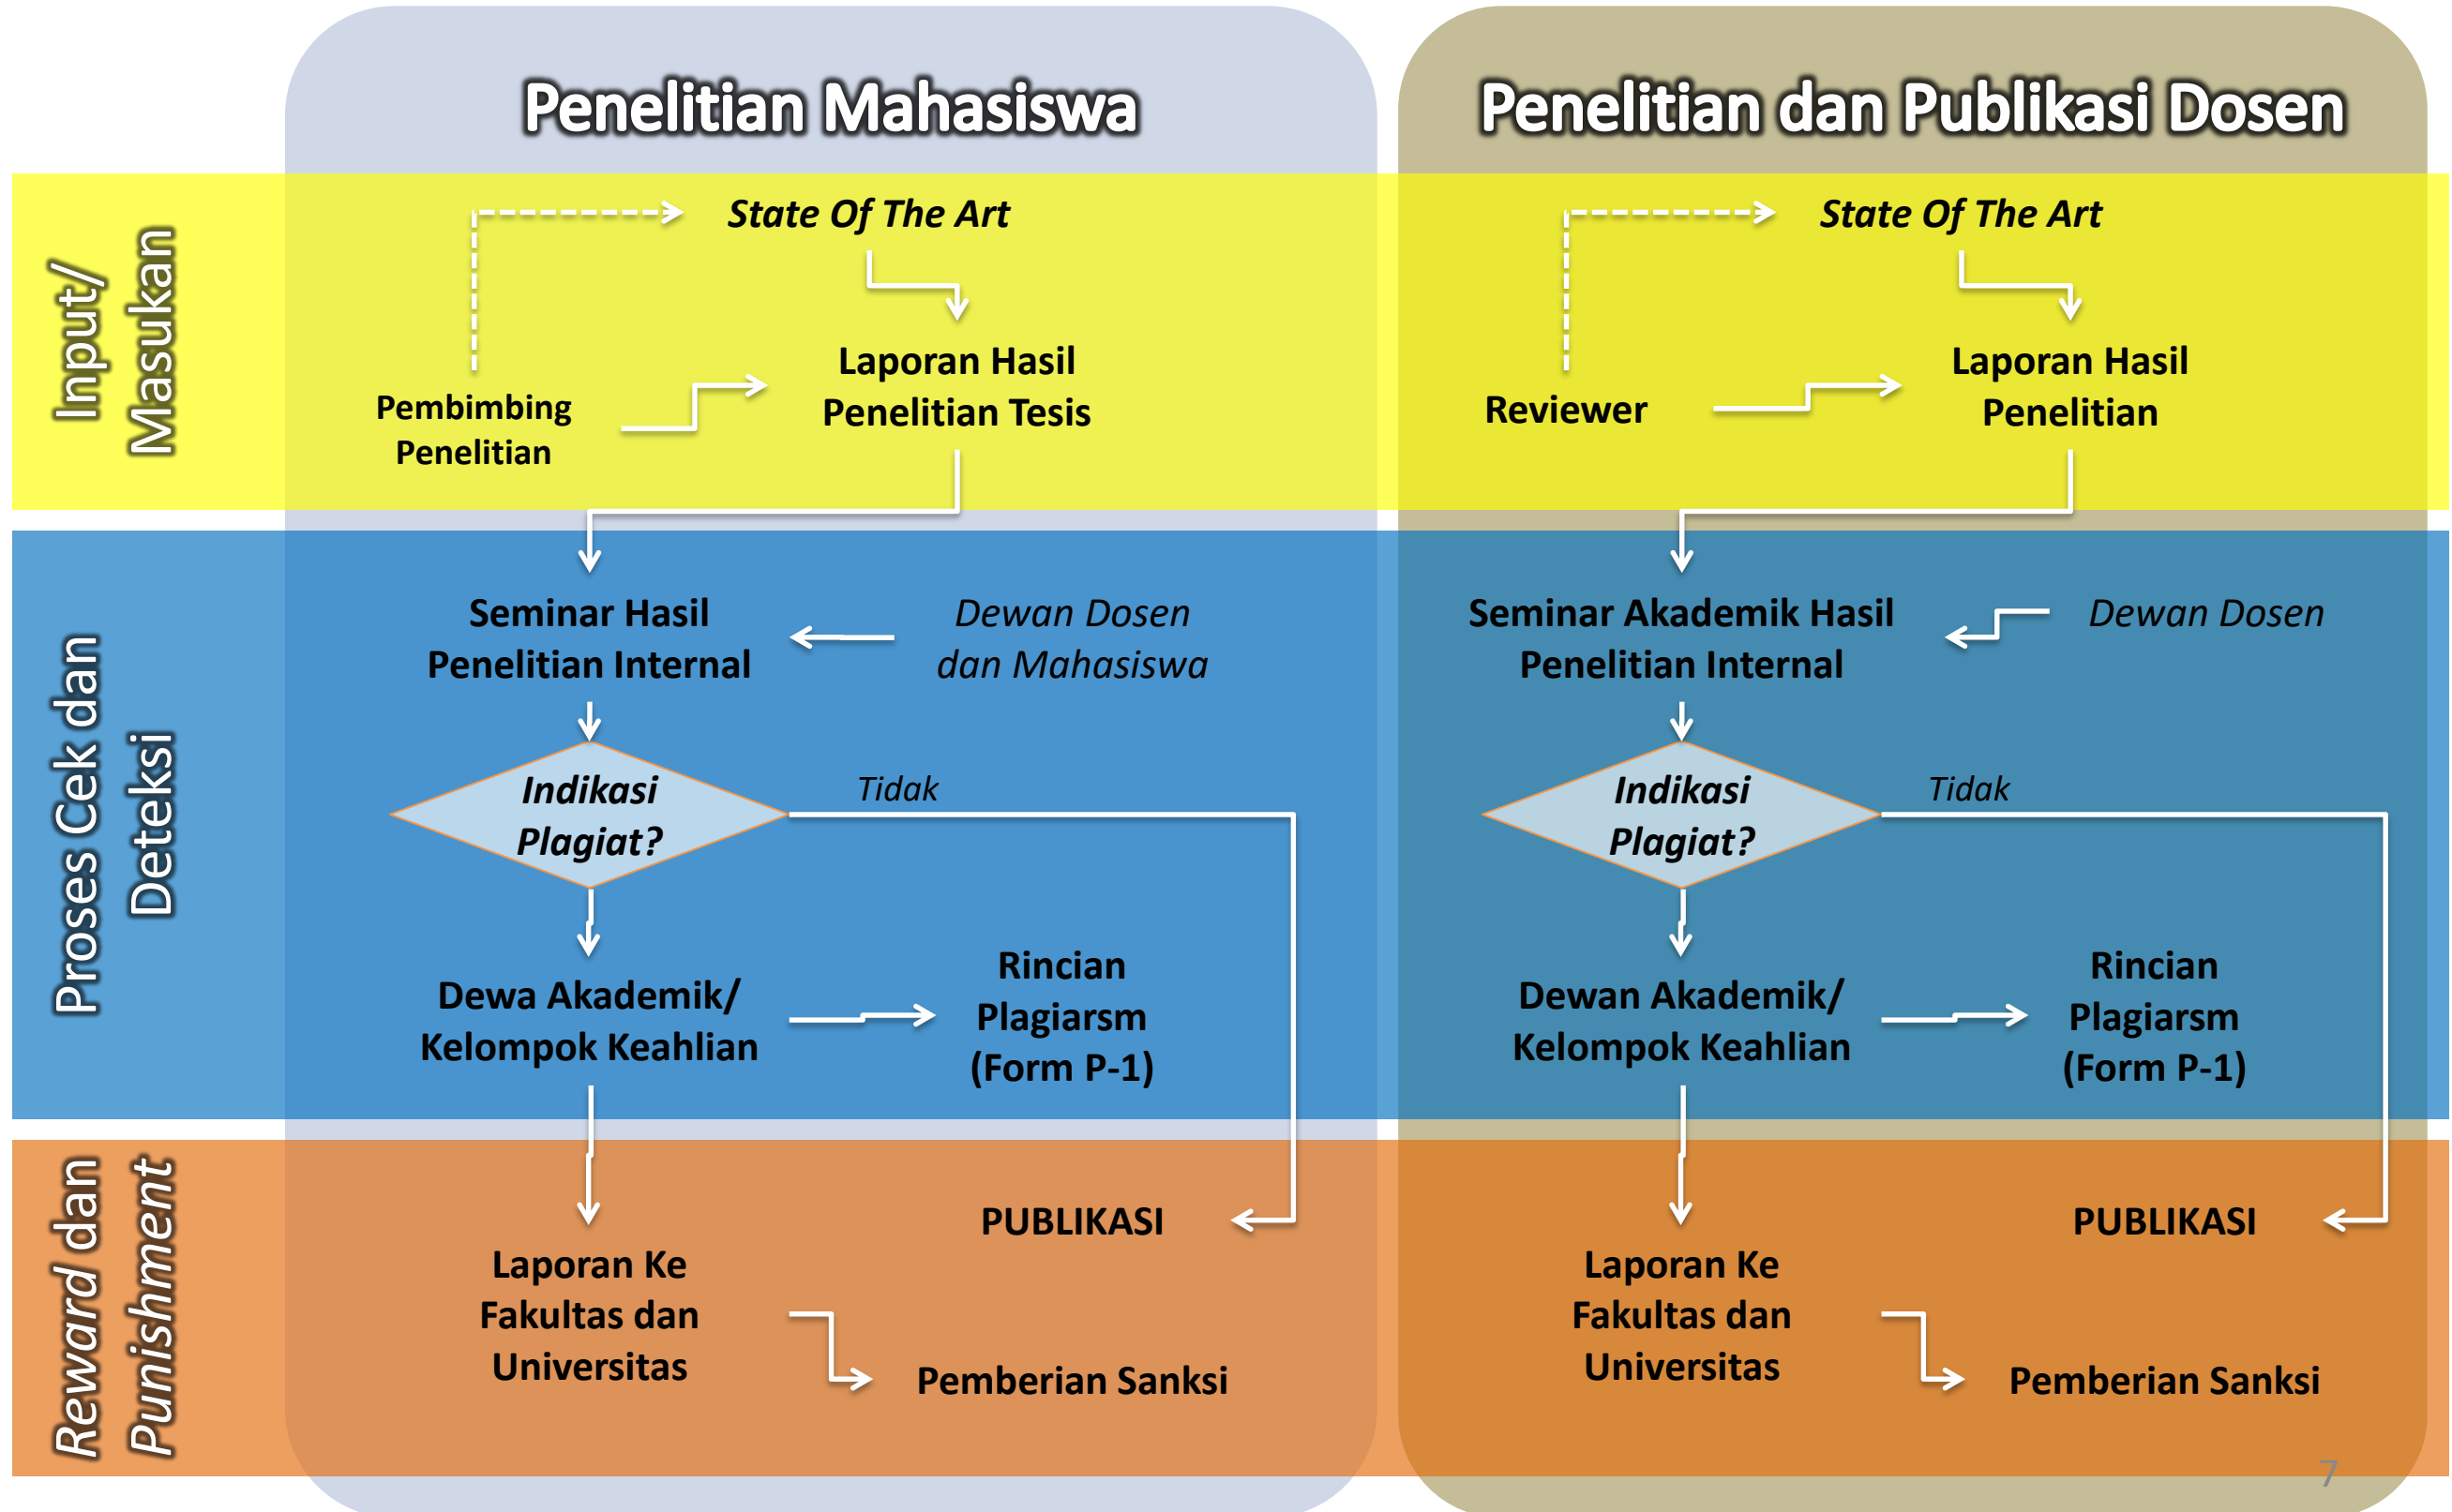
Penelitian Mahasiswa

Penelitian dan Publikasi Dosen

Input/ Masukan

State Of The Art

Pembimbing Penelitian

Laporan Hasil Penelitian Tesis

State Of The Art

Reviewer

Laporan Hasil Penelitian

Proses Cek dan Deteksi

Seminar Hasil Penelitian Internal

Dewan Dosen dan Mahasiswa

Indikasi Plagiat?

Tidak

Dewa Akademik/ Kelompok Keahlian

Rincian Plagiarsm (Form P-1)

Seminar Akademik Hasil Penelitian Internal

Dewan Dosen

Indikasi Plagiat?

Tidak

Dewan Akademik/ Kelompok Keahlian

Rincian Plagiarsm (Form P-1)

Reward dan Punishment

PUBLIKASI

Laporan Ke Fakultas dan Universitas

Pemberian Sanksi

PUBLIKASI

Laporan Ke Fakultas dan Universitas

Pemberian Sanksi

7